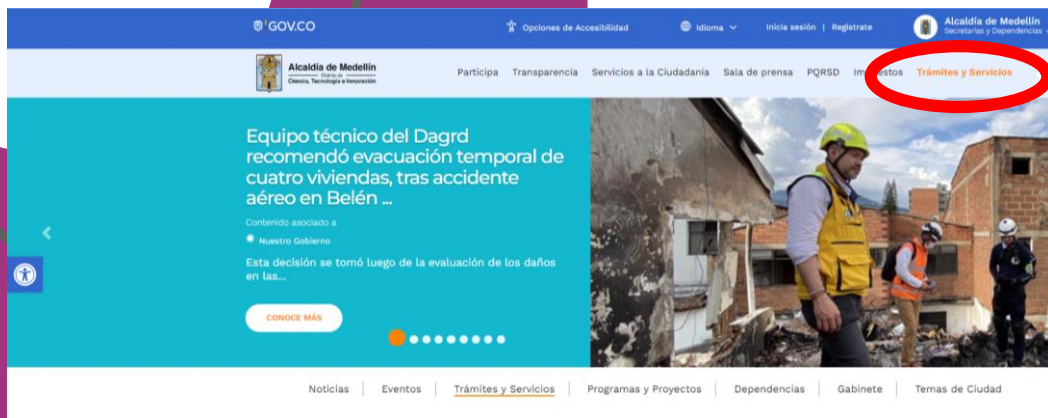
GOV.CO

Opciones de Accesibilidad

Idioma

Inicia sesión | Registrate

Alcaldía de Medellín
Secretarías y Dependencias

Alcaldía de Medellín
Distrito de
Ciencia, Tecnología e Innovación

Participa Transparencia Servicios a la Ciudadanía Sala de prensa PQRSD Impuestos Trámites y Servicios

Equipo técnico del Dagrd recomendó evacuación temporal de cuatro viviendas, tras accidente aéreo en Belén ...

Contenido asociado a

Nuestro Gobierno

Esta decisión se tomó luego de la evaluación de los daños en las...

CONOCE MÁS

Noticias | Eventos | Trámites y Servicios | Programas y Proyectos | Dependencias | Gabinete | Temas de Ciudad